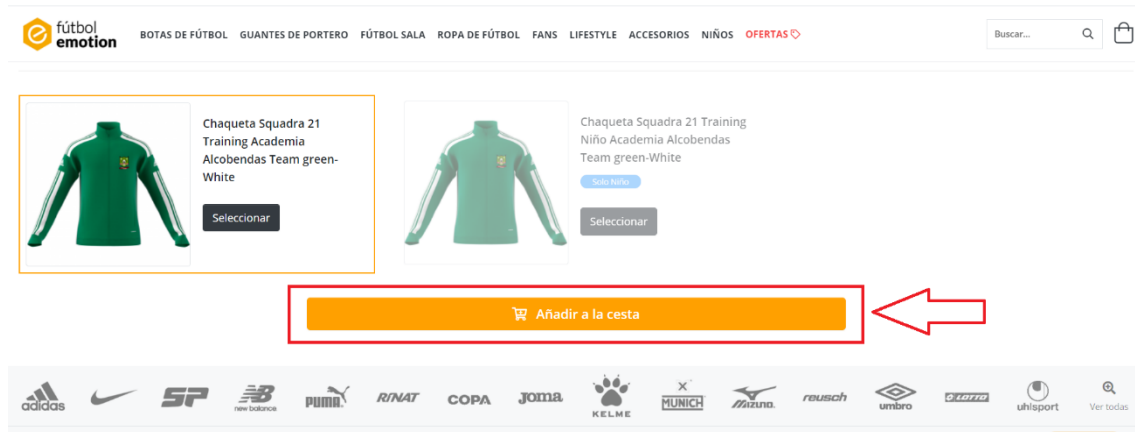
fútbol emotion

BOTAS DE FÚTBOL GUANTES DE PORTERO FÚTBOL SALA ROPA DE FÚTBOL FANS LIFESTYLE ACCESORIOS NIÑOS OFERTAS

Buscar...

Chaqueta Squadra 21 Training Academia Alcobendas Team green-White

Seleccionar

Chaqueta Squadra 21 Training Niño Academia Alcobendas Team green-White

Solo Niño

Seleccionar

Añadir a la cesta

adidas SP new balance PUMA RINAT COPA Joma KELME MUNICH Mizuno reusch umbro LOTTO uhlsport Ver todas